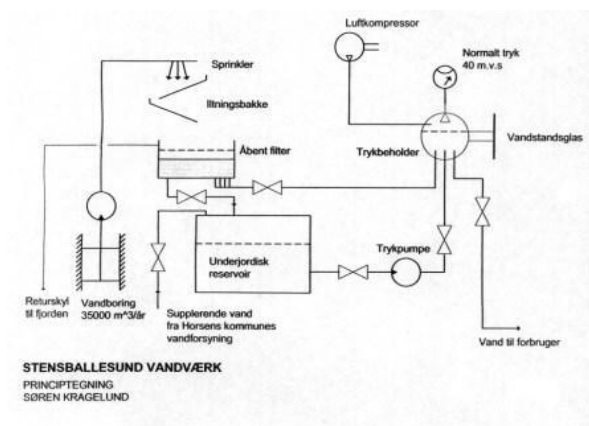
Luftkompressor

Normalt tryk
40 m.v.s

Sprinkler

Iltningsbakke

Åbent filter

Trykbeholder

Vandstandsglas

Underjordisk reservoir

Trykpumpe

Returskyl til fjorden

Vandboring
35000 m^3/år

Supplerende vand fra Horsens kommunes vandforsyning

Vand til forbruger

STENSBALLESUND VANDVÆRK
PRINCIPTEGNING
SØREN KRAGELUND